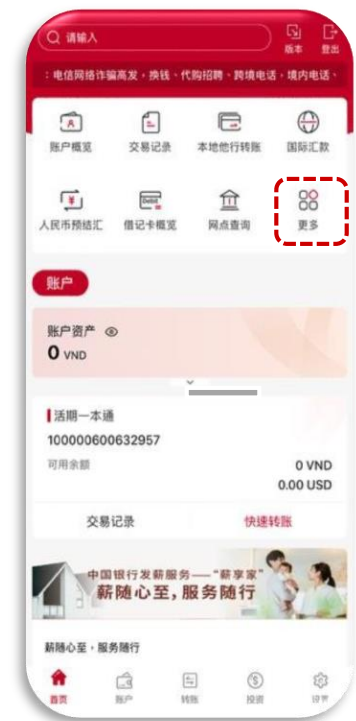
请输入
版本
登出
：电信网络诈骗高发，换钱、代购招聘、跨境电话，境内电话、
账户概览
交易记录
本地他行转账
国际汇款
人民币预结汇
借记卡概览
网点查询
更多
账户
账户资产
0 VND
活期一本通
100000600632957
可用余额
0 VND
0.00 USD
交易记录
快速转账
中国银行发薪服务——"薪享家"
薪随心至，服务随行
薪随心至，服务随行
首页
账户
转账
投资
设置